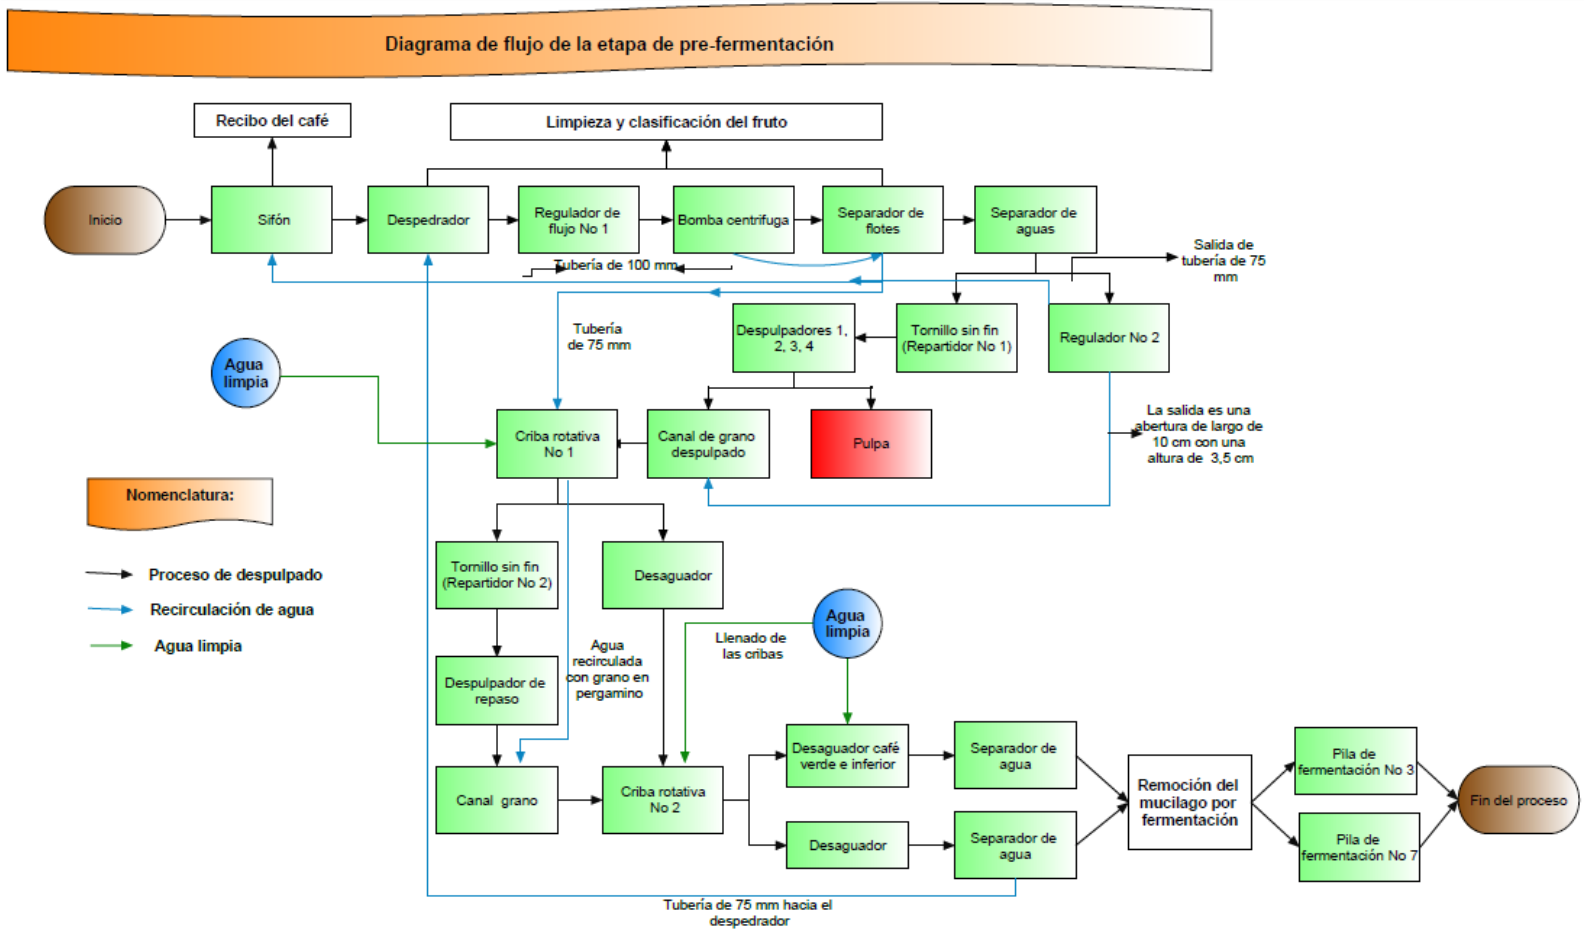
Diagrama de flujo de la etapa de pre-fermentación

Recibo del café

Limpieza y clasificación del fruto

Inicio

Sifón

Despedrador

Regulador de flujo No 1

Bomba centrifuga

Separador de flotes

Separador de aguas

Tubería de 100 mm

Salida de tubería de 75 mm

Tubería de 75 mm

Despulpadores 1, 2, 3, 4

Tornillo sin fin (Repartidor No 1)

Regulador No 2

Agua limpia

Criba rotativa No 1

Canal de grano despulpado

Pulpa

La salida es una abertura de largo de 10 cm con una altura de 3,5 cm

Nomenclatura:

Proceso de despulpado

Recirculación de agua

Agua limpia

Tornillo sin fin (Repartidor No 2)

Desaguador

Agua limpia

Llenado de las cribas

Agua recirculada con grano en pergamino

Despulpador de repaso

Desaguador café verde e inferior

Separador de agua

Canal grano

Criba rotativa No 2

Remoción del mucilago por fermentación

Pila de fermentación No 3

Fin del proceso

Desaguador

Separador de agua

Pila de fermentación No 7

Tubería de 75 mm hacia el despedrador